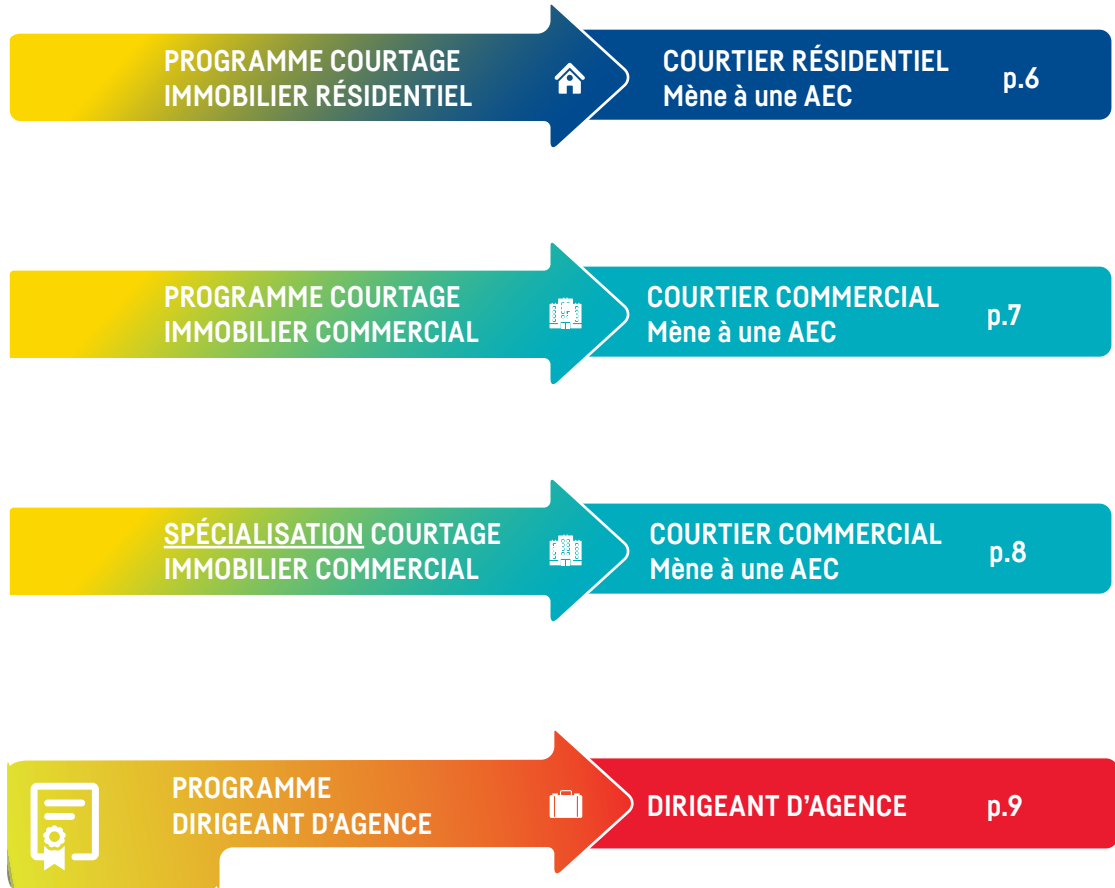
PROGRAMME COURTAGE IMMOBILIER RÉSIDENTIEL

COURTIER RÉSIDENTIEL
Mène à une AEC

p.6

PROGRAMME COURTAGE IMMOBILIER COMMERCIAL

COURTIER COMMERCIAL
Mène à une AEC

p.7

SPÉCIALISATION COURTAGE IMMOBILIER COMMERCIAL

COURTIER COMMERCIAL
Mène à une AEC

p.8

PROGRAMME DIRIGEANT D'AGENCE

DIRIGEANT D'AGENCE

p.9